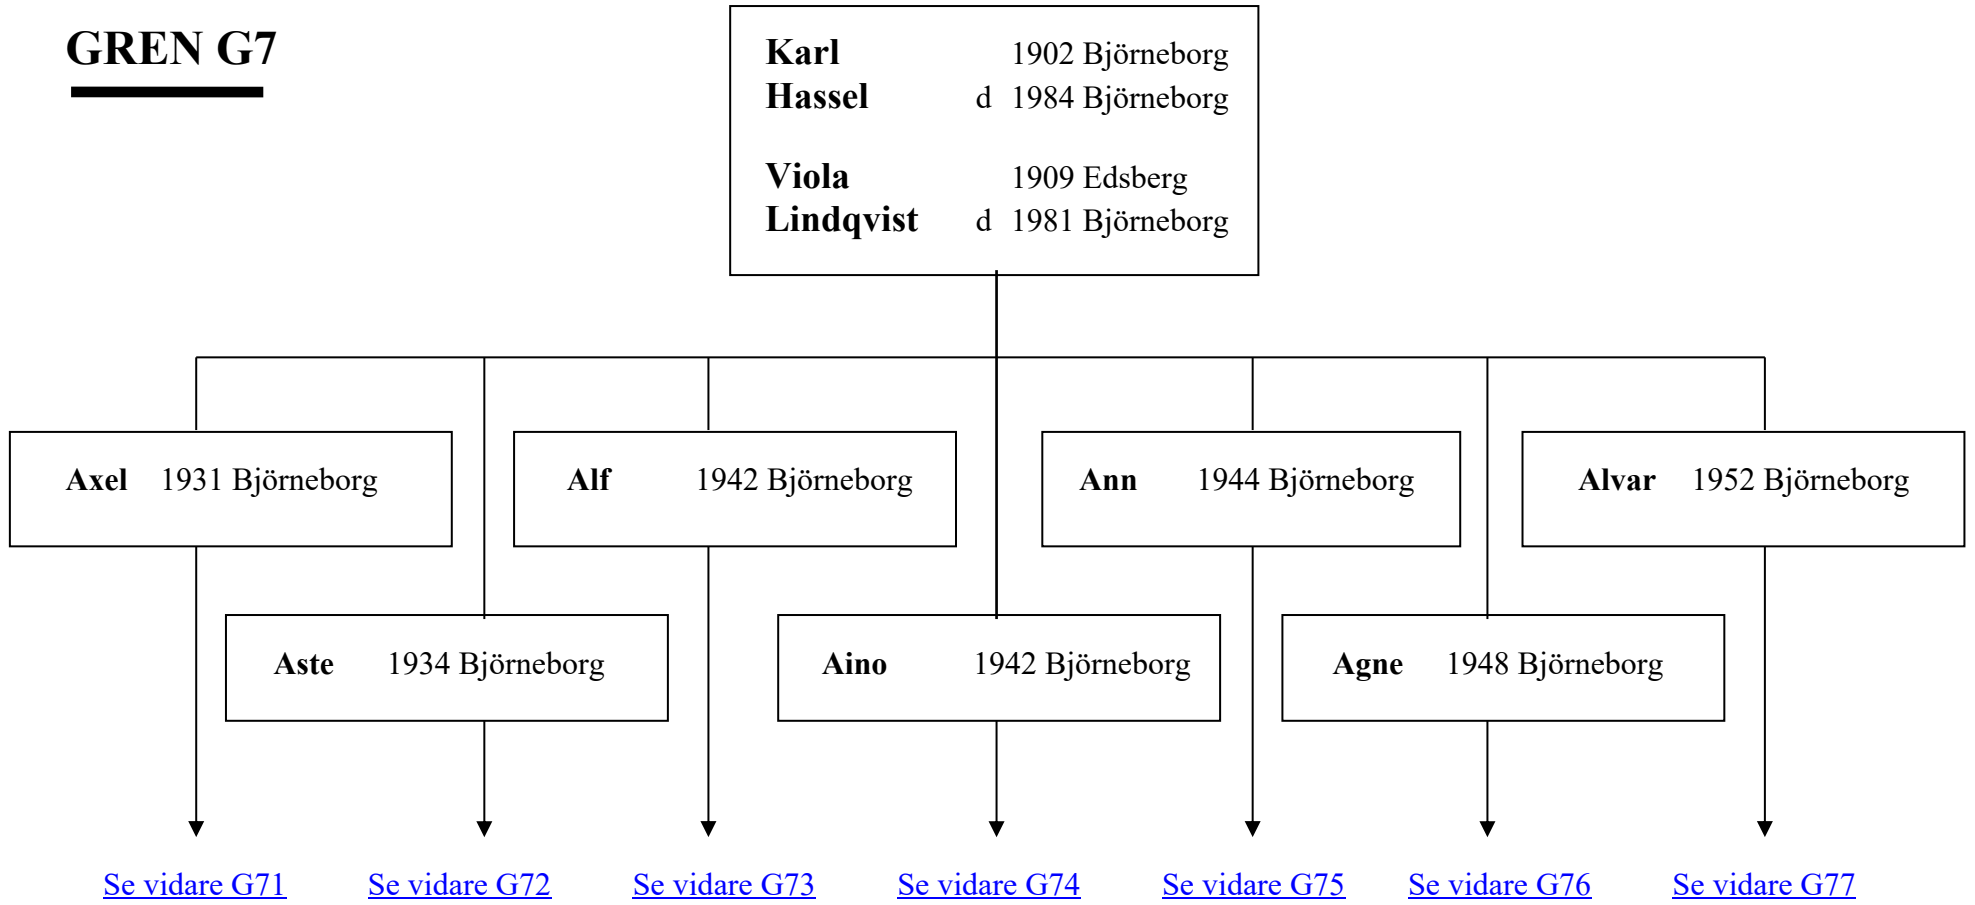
GREN G7

Karl Hassel 1902 Björneborg
d 1984 Björneborg

Viola Lindqvist 1909 Edsberg
d 1981 Björneborg

Axel 1931 Björneborg

Alf 1942 Björneborg

Ann 1944 Björneborg

Alvar 1952 Björneborg

Aste 1934 Björneborg

Aino 1942 Björneborg

Agne 1948 Björneborg

Se vidare G71
Se vidare G72
Se vidare G73
Se vidare G74
Se vidare G75
Se vidare G76
Se vidare G77